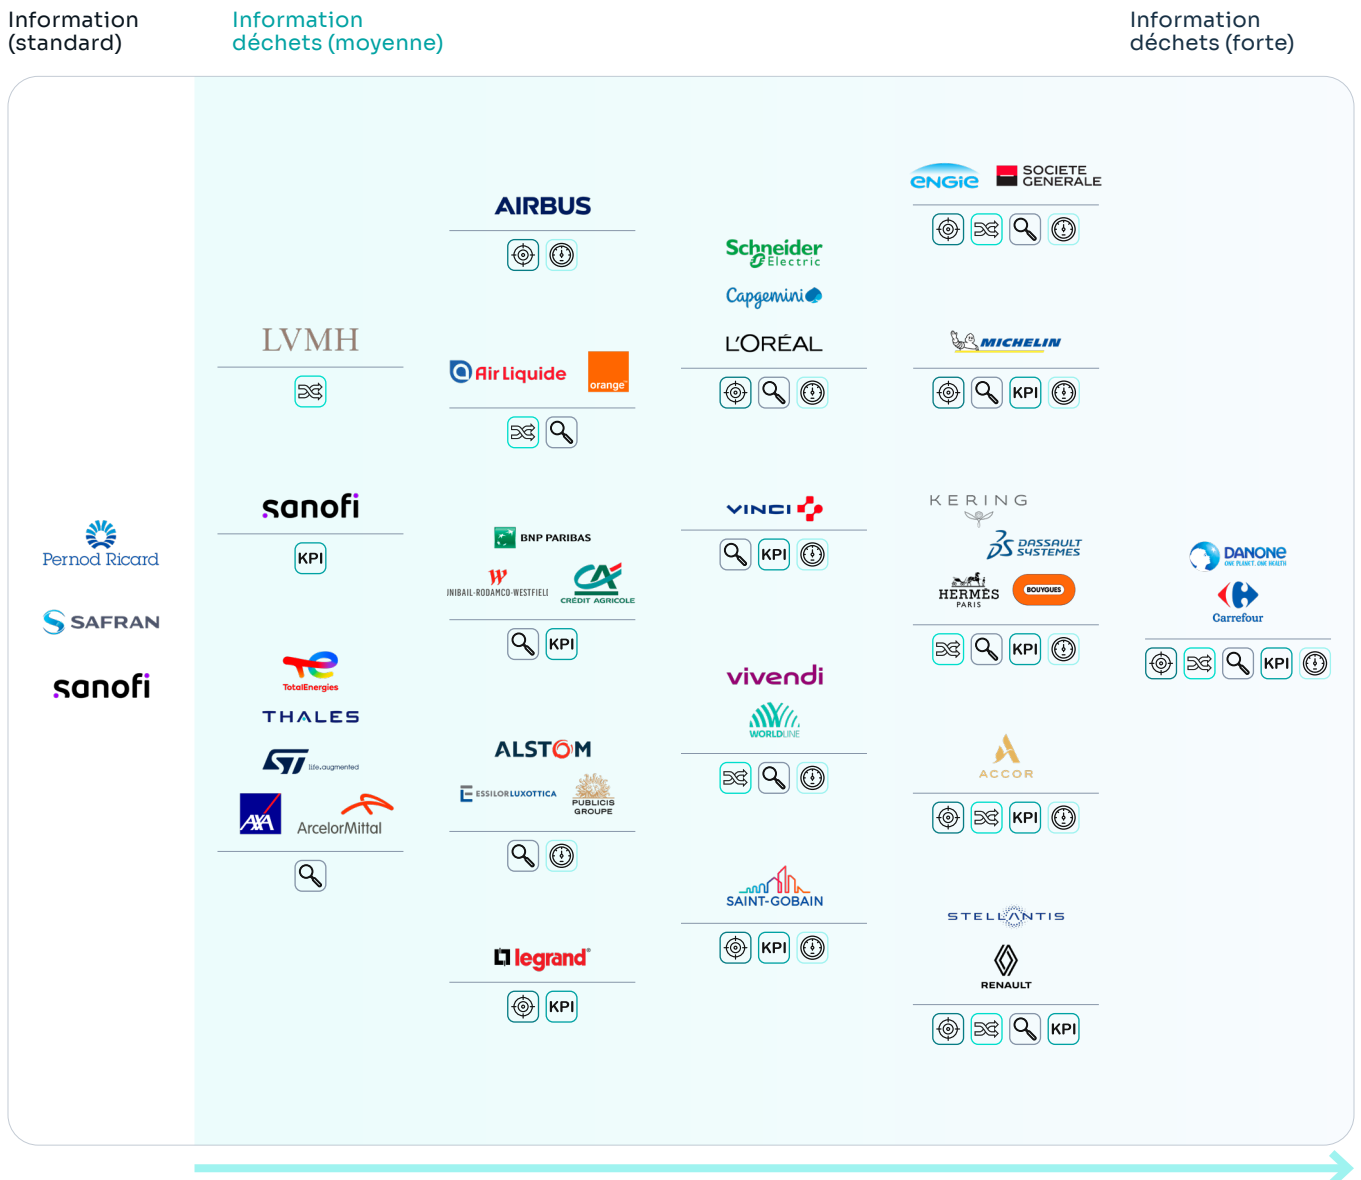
Information (standard)

Information déchets (moyenne)

Information déchets (forte)

Pernod Ricard

SAFRAN

sanofi

LVMH

sanofi

KPI

TotalEnergies

THALES

life.augmented

AXA

ArcelorMittal

AIRBUS

Air Liquide

orange

BNP PARIBAS

INIBAIL-RODAMCO-WESTFIELD

CRÉDIT AGRICOLE

KPI

ALSTOM

ESSILORLUXOTTICA

PUBLICIS GROUPE

legrand

KPI

Schneider Electric

Capgemini

L'ORÉAL

VINCI

KPI

vivendi

WORLDLINE

SAINT-GOBAIN

KPI

ENGIE

SOCIETE GENERALE

MICHELIN

KPI

KERING

DASSAULT SYSTEMES

HERMÈS PARIS

BOUYGUES

KPI

ACCOR

KPI

STELLANTIS

RENAULT

KPI

DANONE

ONE PLANET. ONE HEALTH

Carrefour

KPI